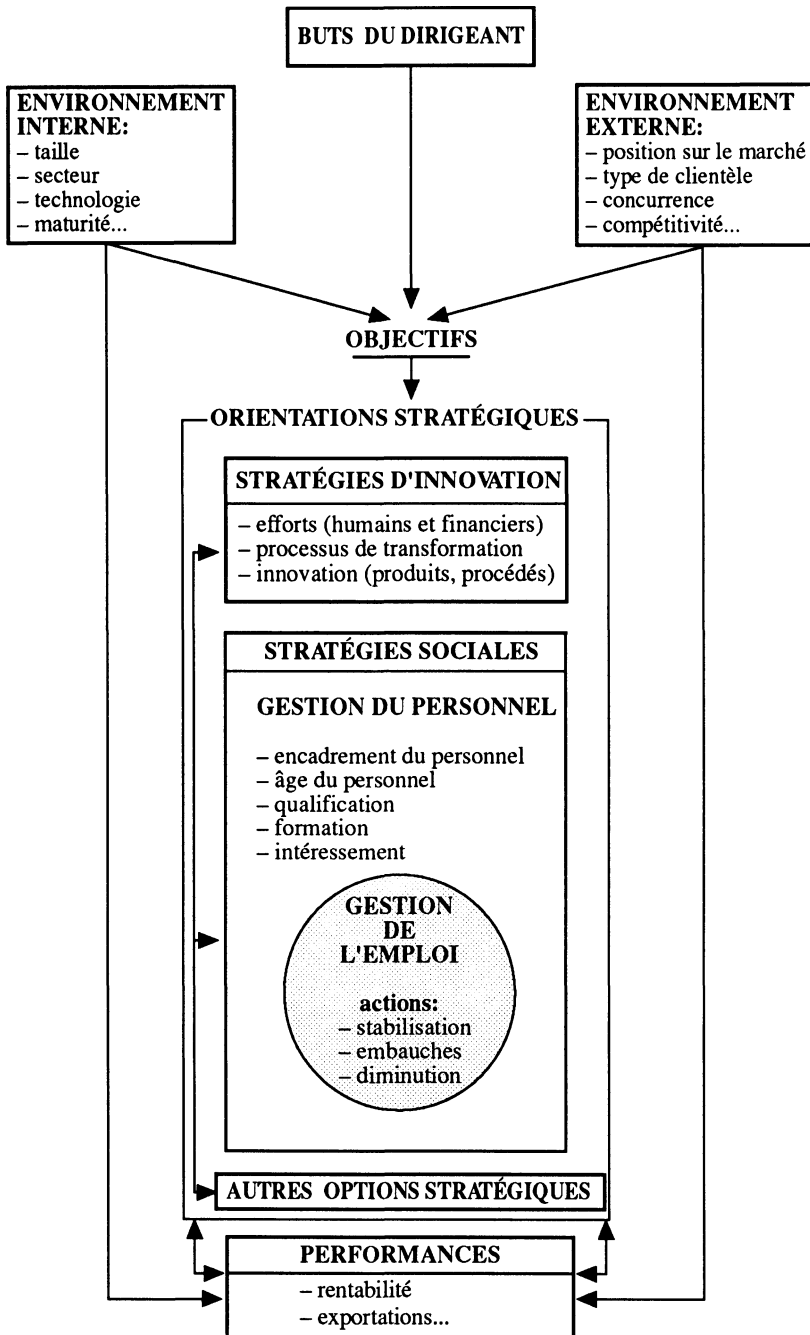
BUTS DU DIRIGEANT

ENVIRONNEMENT INTERNE:
– taille
– secteur
– technologie
– maturité...

ENVIRONNEMENT EXTERNE:
– position sur le marché
– type de clientèle
– concurrence
– compétitivité...

OBJECTIFS

ORIENTATIONS STRATÉGIQUES

STRATÉGIES D'INNOVATION
– efforts (humains et financiers)
– processus de transformation
– innovation (produits, procédés)

STRATÉGIES SOCIALES

GESTION DU PERSONNEL
– encadrement du personnel
– âge du personnel
– qualification
– formation
– intéressement

GESTION DE L'EMPLOI
actions:
– stabilisation
– embauches
– diminution

AUTRES OPTIONS STRATÉGIQUES

PERFORMANCES
– rentabilité
– exportations...